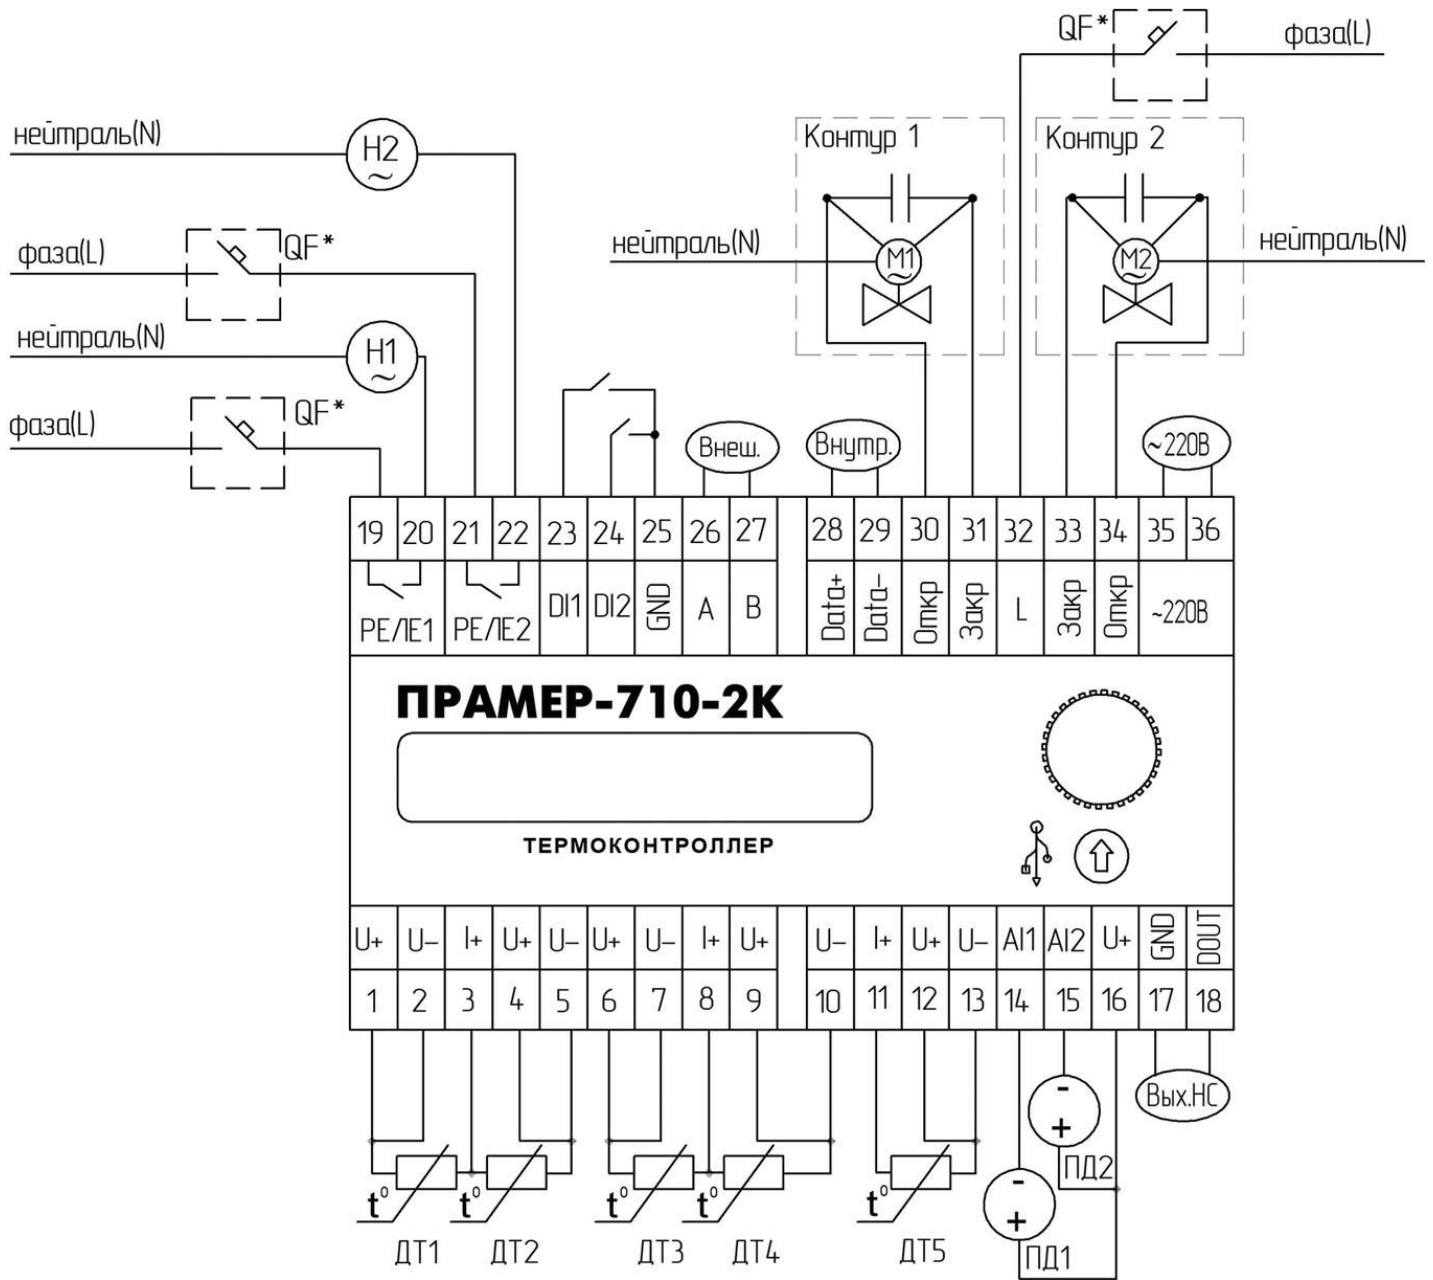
QF*
фаза(L)
нейтраль(N)
H2
Контур 1
Контур 2
фаза(L)
QF*
нейтраль(N)
M1
M2
нейтраль(N)
нейтраль(N)
H1
фаза(L)
QF*
Внеш.
Внутр.
~220В

| 19 | 20 | 21 | 22 | 23 | 24 | 25 | 26 | 27 | 28 | 29 | 30 | 31 | 32 | 33 | 34 | 35 | 36 |
|---|---|---|---|---|---|---|---|---|---|---|---|---|---|---|---|---|---|
| РЕЛЕ1 | | РЕЛЕ2 | | DI1 | DI2 | GND | A | B | Data+ | Data– | Откр | Закр | L | Закр | Откр | ~220В | |

ПРАМЕР-710-2К
ТЕРМОКОНТРОЛЛЕР

| U+ | U– | I+ | U+ | U– | U+ | U– | I+ | U+ | U– | I+ | U+ | U– | AI1 | AI2 | U+ | GND | DOUT |
|---|---|---|---|---|---|---|---|---|---|---|---|---|---|---|---|---|---|
| 1 | 2 | 3 | 4 | 5 | 6 | 7 | 8 | 9 | 10 | 11 | 12 | 13 | 14 | 15 | 16 | 17 | 18 |

Вых.НС
-
+
ПД2
-
+
ПД1
t°
t°
t°
t°
t°
ДТ1
ДТ2
ДТ3
ДТ4
ДТ5